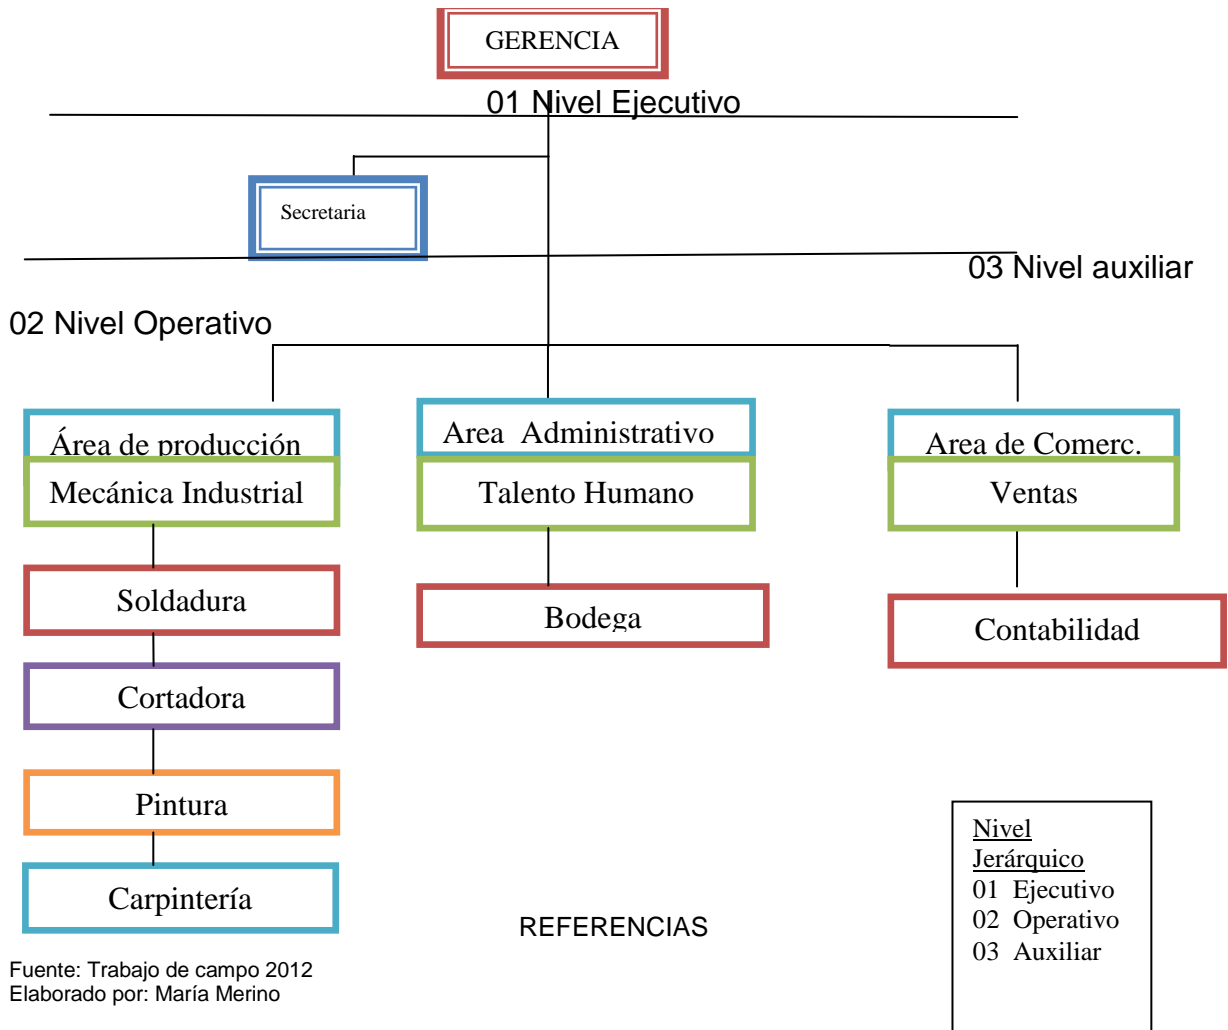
GERENCIA

01 Nivel Ejecutivo

Secretaria

03 Nivel auxiliar

02 Nivel Operativo

Área de producción

Mecánica Industrial

Soldadura

Cortadora

Pintura

Carpintería

Area Administrativo

Talento Humano

Bodega

Area de Comerc.

Ventas

Contabilidad

Nivel Jerárquico
01 Ejecutivo
02 Operativo
03 Auxiliar

REFERENCIAS

Fuente: Trabajo de campo 2012
Elaborado por: María Merino